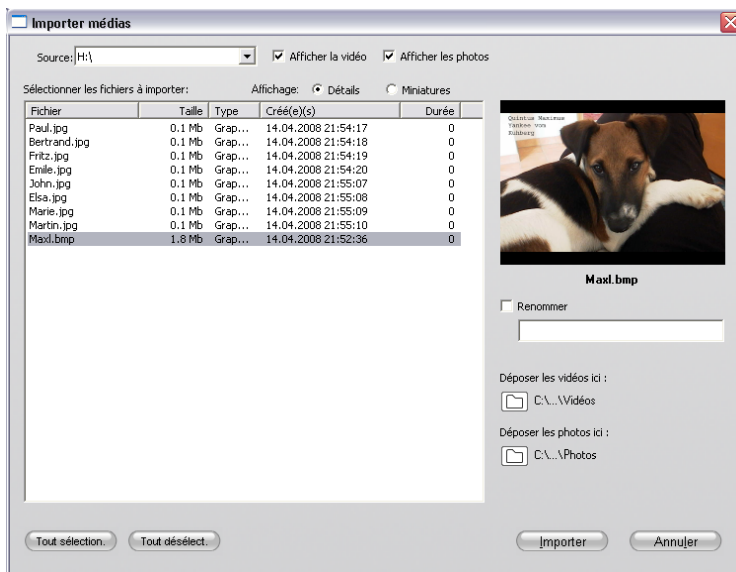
Importer médias

Source: H:\

Afficher la vidéo

Afficher les photos

Sélectionner les fichiers à importer:

Affichage:

Détails

Miniatures

| Fichier | Taille | Type | Créé(e)(s) | Durée |
|---|---|---|---|---|
| Paul.jpg | 0.1 Mb | Grap... | 14.04.2008 21:54:17 | 0 |
| Bertrand.jpg | 0.1 Mb | Grap... | 14.04.2008 21:54:18 | 0 |
| Fritz.jpg | 0.1 Mb | Grap... | 14.04.2008 21:54:19 | 0 |
| Emile.jpg | 0.1 Mb | Grap... | 14.04.2008 21:54:20 | 0 |
| John.jpg | 0.1 Mb | Grap... | 14.04.2008 21:55:07 | 0 |
| Elsa.jpg | 0.1 Mb | Grap... | 14.04.2008 21:55:08 | 0 |
| Marie.jpg | 0.1 Mb | Grap... | 14.04.2008 21:55:09 | 0 |
| Martin.jpg | 0.1 Mb | Grap... | 14.04.2008 21:55:10 | 0 |
| Maxl.bmp | 1.8 Mb | Grap... | 14.04.2008 21:52:36 | 0 |

Quintus Maximus
Yankee von
Ruhberg

Maxl.bmp

Renommer

Déposer les vidéos ici :

C:\...\Vidéos

Déposer les photos ici :

C:\...\Photos

Tout sélection.

Tout désélect.

Importer

Annuler